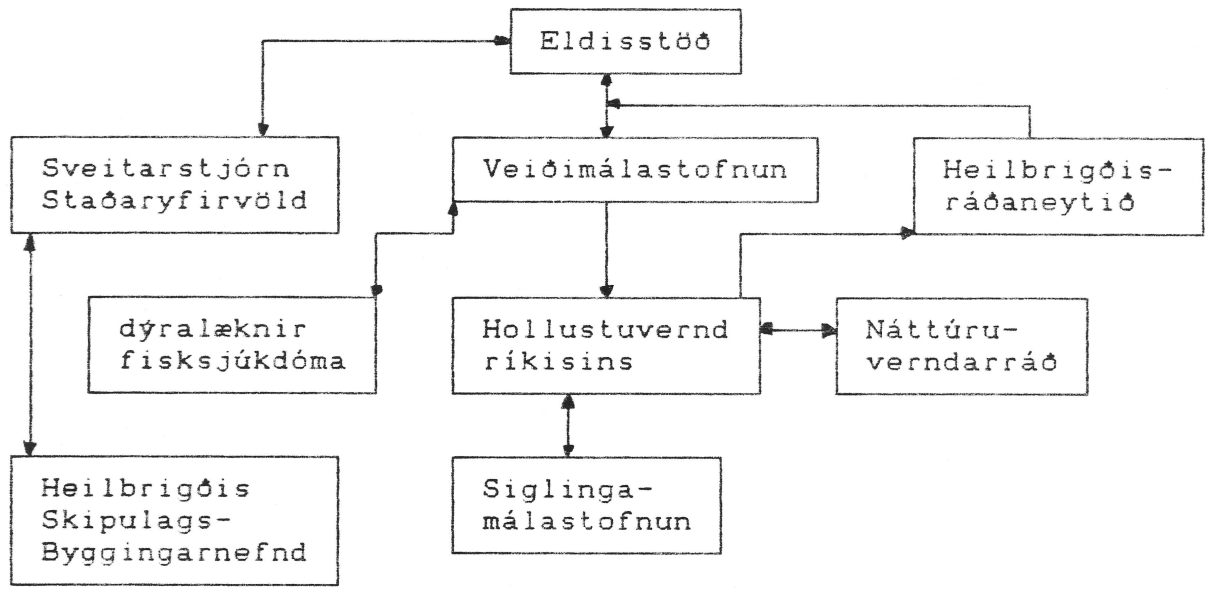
Eldisstöð

Sveitarstjórn
Staðaryfirvöld

Veiðimálastofnun

Heilbrigðis-
ráðaneytið

dýralæknir
fisksjúkdóma

Hollustuvernd
ríkisins

Náttúru-
verndarráð

Heilbrigðis
Skipulags-
Byggingarnefnd

Siglinga-
málastofnun